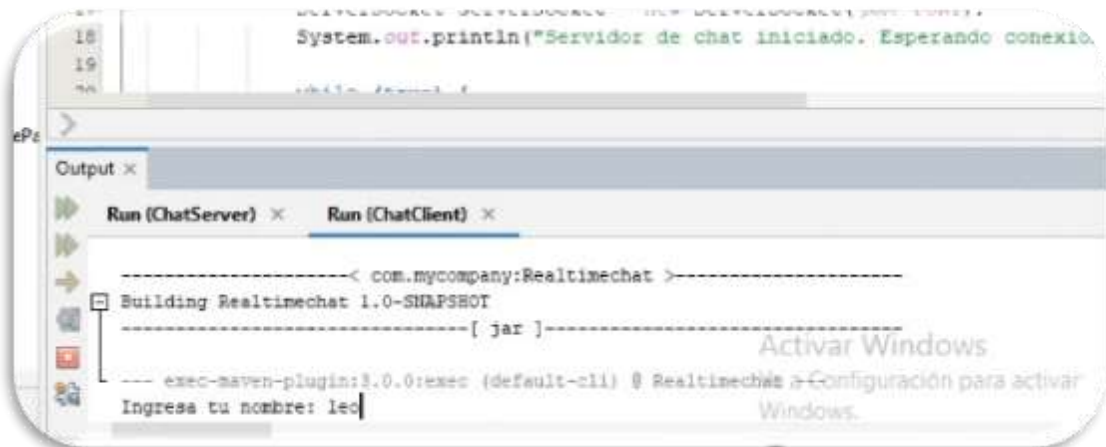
17 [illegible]
18 System.out.println("Servidor de chat iniciado. Esperando conexio
19
20 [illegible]

ePa

Output ×

Run (ChatServer) × Run (ChatClient) ×

---------------------< com.mycompany:Realtimechat >---------------------
Building Realtimechat 1.0-SNAPSHOT
--------------------------------[ jar ]---------------------------------

--- exec-maven-plugin:3.0.0:exec (default-cli) @ Realtimechat ---
Ingresa tu nombre: leo

Activar Windows
Ve a Configuración para activar Windows.